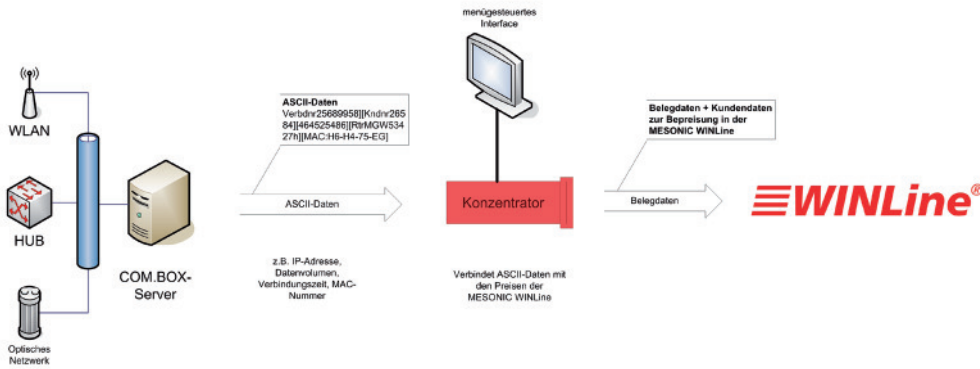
menügesteuertes Interface

WLAN

HUB

Optisches Netzwerk

COM.BOX-Server

ASCII-Daten
Verbdnr25689958][Kndnr26584][464525486][RtrMGW53427h][MAC:H6-H4-75-EG]

ASCII-Daten

z.B. IP-Adresse, Datenvolumen, Verbindungszeit, MAC-Nummer

Konzentrator

Verbindet ASCII-Daten mit den Preisen der MESONIC WINLine

Belegdaten + Kundendaten zur Bepreisung in der MESONIC WINLine

Belegdaten

WINLine®